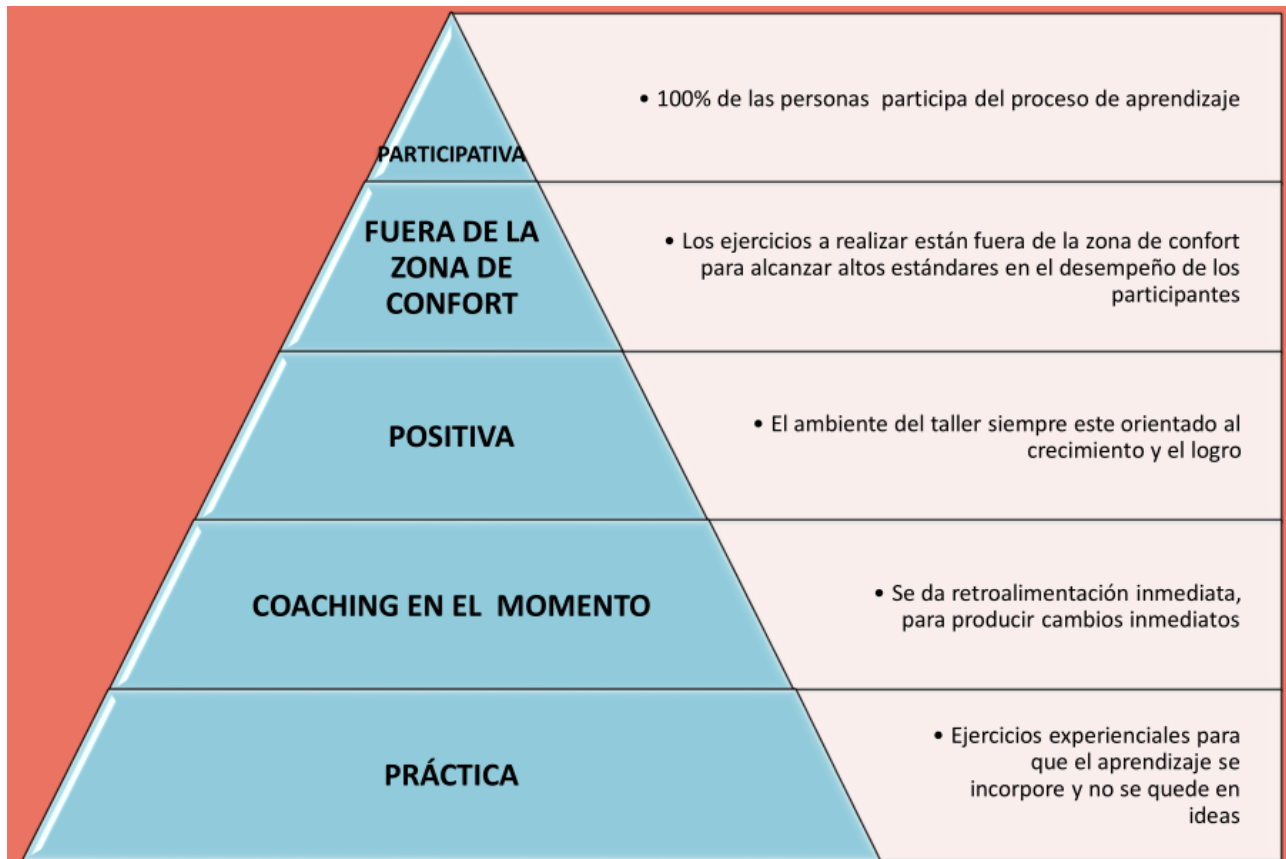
PARTICIPATIVA

• 100% de las personas participa del proceso de aprendizaje

FUERA DE LA ZONA DE CONFORT

• Los ejercicios a realizar están fuera de la zona de confort para alcanzar altos estándares en el desempeño de los participantes

POSITIVA

• El ambiente del taller siempre este orientado al crecimiento y el logro

COACHING EN EL MOMENTO

• Se da retroalimentación inmediata, para producir cambios inmediatos

PRÁCTICA

• Ejercicios experienciales para que el aprendizaje se incorpore y no se quede en ideas